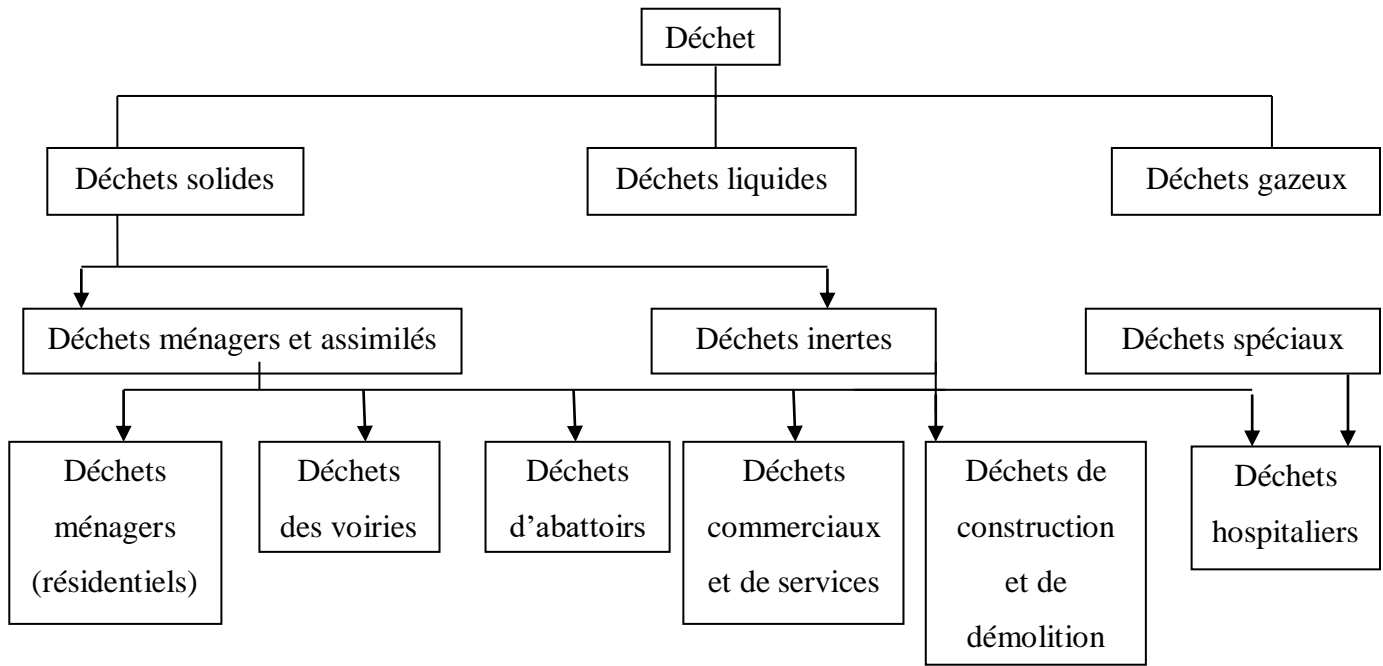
Déchet

Déchets solides

Déchets liquides

Déchets gazeux

Déchets ménagers et assimilés

Déchets inertes

Déchets spéciaux

Déchets ménagers (résidentiels)

Déchets des voiries

Déchets d'abattoirs

Déchets commerciaux et de services

Déchets de construction et de démolition

Déchets hospitaliers